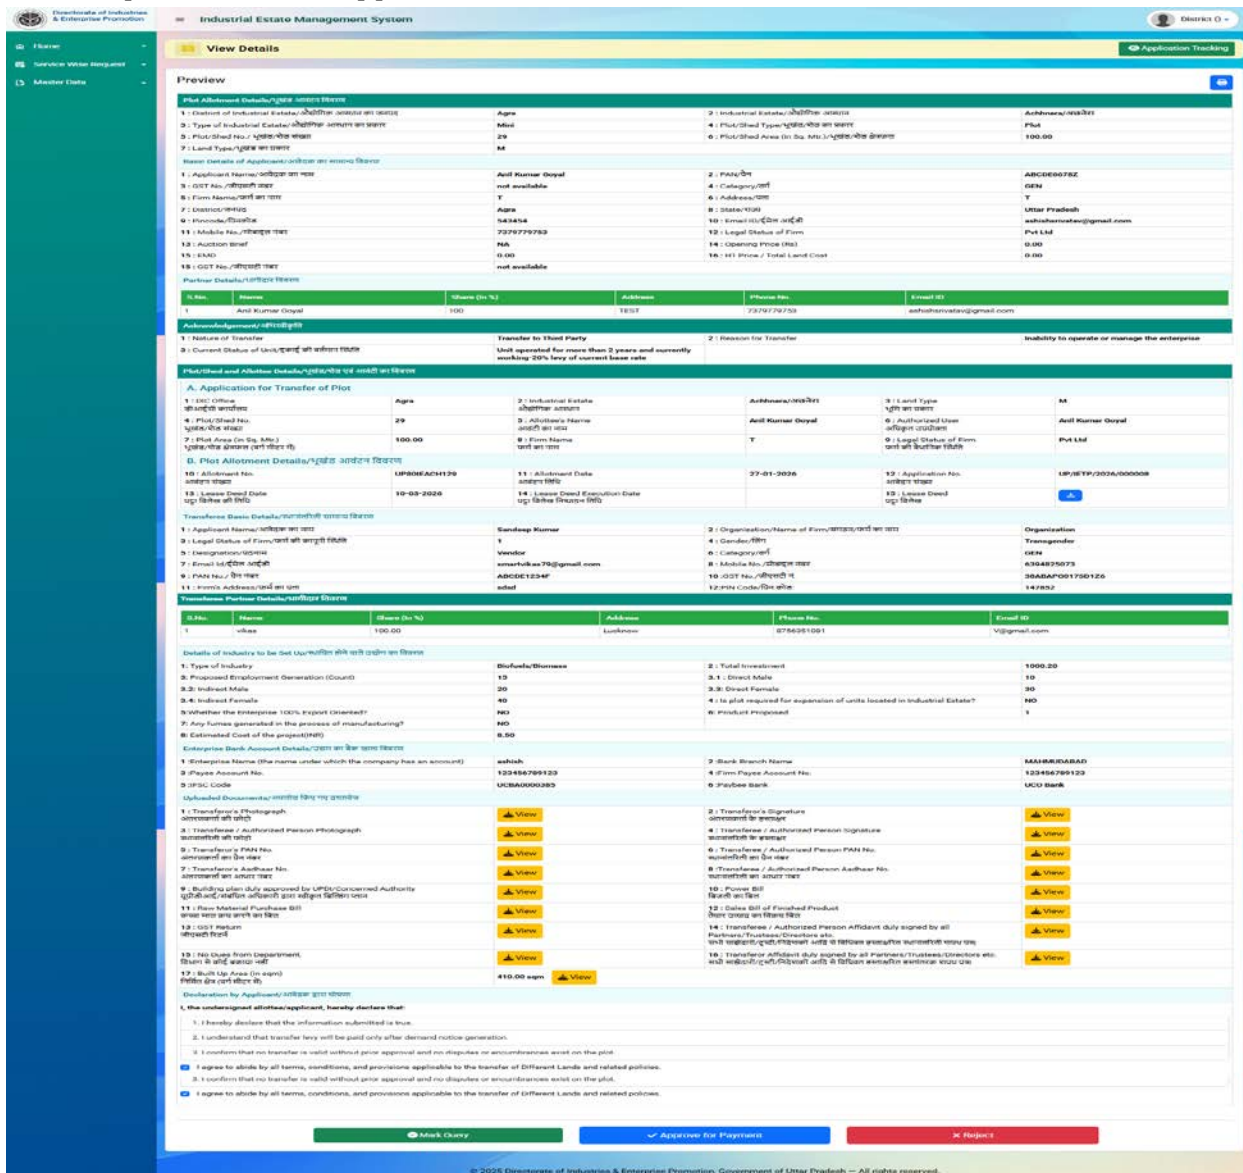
Directorate of Industries & Enterprise Promotion

Industrial Estate Management System

District ()

Home
Service Wise Request
Master Data

View Details

Application Tracking

Preview

Plot Allotment Details/भूखंड आवंटन विवरण

| 1 : District of Industrial Estate/औद्योगिक आस्थान का जनपद | Agra | 2 : Industrial Estate/औद्योगिक आस्थान | Achhnera/अछनेरा |
|---|---|---|---|
| 3 : Type of Industrial Estate/औद्योगिक आस्थान का प्रकार | Mini | 4 : Plot/Shed Type/भूखंड/शेड का प्रकार | Plot |
| 5 : Plot/Shed No./भूखंड/शेड संख्या | 29 | 6 : Plot/Shed Area (in Sq. Mtr.)/भूखंड/शेड क्षेत्रफल | 100.00 |
| 7 : Land Type/भूखंड का प्रकार | M | | |

Basic Details of Applicant/आवेदक का सामान्य विवरण

| 1 : Applicant Name/आवेदक का नाम | Anil Kumar Goyal | 2 : PAN/पैन | ABCDE6078Z |
|---|---|---|---|
| 3 : GST No./जीएसटी नंबर | not available | 4 : Category/वर्ग | GEN |
| 5 : Firm Name/फर्म का नाम | T | 6 : Address/पता | T |
| 7 : District/जनपद | Agra | 8 : State/राज्य | Uttar Pradesh |
| 9 : Pincode/पिनकोड | 543454 | 10 : Email ID/ईमेल आईडी | ashishanvalav@gmail.com |
| 11 : Mobile No./मोबाइल नंबर | 7379779753 | 12 : Legal Status of Firm | Pvt Ltd |
| 13 : Auction Brief | NA | 14 : Opening Price (Rs) | 0.00 |
| 15 : EMD | 0.00 | 16 : H1 Price / Total Land Cost | 0.00 |
| 15 : GST No./जीएसटी नंबर | not available | | |

Partner Details/साझेदार विवरण

| S.No. | Name | Share (in %) | Address | Phone No. | Email ID |
|---|---|---|---|---|---|
| 1 | Anil Kumar Goyal | 100 | TEST | 7379779753 | ashishanvalav@gmail.com |

Acknowledgement/अभिस्वीकृति

| 1 : Nature of Transfer | Transfer to Third Party | 2 : Reason for Transfer | Inability to operate or manage the enterprise |
|---|---|---|---|
| 3 : Current Status of Unit/इकाई की वर्तमान स्थिति | Unit operated for more than 2 years and currently working-20% levy of current base rate | | |

Plot/Shed and Allottee Details/भूखंड/शेड एवं आवंटी का विवरण

A. Application for Transfer of Plot

| 1 : DIC Office डीआईसी कार्यालय | Agra | 2 : Industrial Estate औद्योगिक आस्थान | Achhnera/अछनेरा | 3 : Land Type भूमि का प्रकार | M |
|---|---|---|---|---|---|
| 4 : Plot/Shed No. भूखंड/शेड संख्या | 29 | 5 : Allottee's Name आवंटी का नाम | Anil Kumar Goyal | 6 : Authorized User अधिकृत उपयोगकर्ता | Anil Kumar Goyal |
| 7 : Plot Area (in Sq. Mtr.) भूखंड क्षेत्रफल (वर्ग मीटर में) | 100.00 | 8 : Firm Name फर्म का नाम | T | 9 : Legal Status of Firm फर्म की वैधानिक स्थिति | Pvt Ltd |

B. Plot Allotment Details/भूखंड आवंटन विवरण

| 10 : Allotment No. आवंटन संख्या | UP80IEACH129 | 11 : Allotment Date आवंटन तिथि | 27-01-2026 | 12 : Application No. आवेदन संख्या | UP/IETP/2026/000008 |
|---|---|---|---|---|---|
| 13 : Lease Deed Date पट्टा विलेख की तिथि | 10-03-2026 | 14 : Lease Deed Execution Date पट्टा विलेख निष्पादन तिथि | | 15 : Lease Deed पट्टा विलेख | |

Transferee Basic Details/अंतरिती का सामान्य विवरण

| 1 : Applicant Name/आवेदक का नाम | Sandeep Kumar | 2 : Organization/Name of Firm/संस्था/फर्म का नाम | Organization |
|---|---|---|---|
| 3 : Legal Status of Firm/फर्म की कानूनी स्थिति | 1 | 4 : Gender/लिंग | Transgender |
| 5 : Designation/पदनाम | Vendor | 6 : Category/वर्ग | GEN |
| 7 : Email Id/ईमेल आईडी | smartvikas70@gmail.com | 8 : Mobile No./मोबाइल नंबर | 6394825073 |
| 9 : PAN No./ पैन नंबर | ABCDE1234F | 10 : GST No./जीएसटी नं | 38ABAPO0175D1Z6 |
| 11 : Firm's Address/फर्म का पता | sdsd | 12 : PIN Code/पिन कोड | 147852 |

Transferee Partner Details/साझेदार विवरण

| S.No. | Name | Share (in %) | Address | Phone No. | Email ID |
|---|---|---|---|---|---|
| 1 | vikas | 100.00 | Lucknow | 8756351081 | V@gmail.com |

Details of Industry to be Set Up/स्थापित होने वाले उद्योग का विवरण

| 1: Type of Industry | Biofuels/Biomass | 2 : Total Investment | 1000.20 |
|---|---|---|---|
| 3: Proposed Employment Generation (Count) | 15 | 3.1 : Direct Male | 10 |
| 3.2: Indirect Male | 20 | 3.3: Direct Female | 30 |
| 3.4: Indirect Female | 40 | 4 : Is plot required for expansion of units located in Industrial Estate? | NO |
| 5:Whether the Enterprise 100% Export Oriented? | NO | 6: Product Proposed | 1 |
| 7: Any fumes generated in the process of manufacturing? | NO | | |
| 8: Estimated Cost of the project(INR) | 8.50 | | |

Enterprise Bank Account Details/उद्यम का बैंक खाता विवरण

| 1 :Enterprise Name (the name under which the company has an account) | ashish | 2 :Bank Branch Name | MAHMUDABAD |
|---|---|---|---|
| 3 :Payee Account No. | 123456789123 | 4 :Firm Payee Account No. | 123456789123 |
| 5 :IFSC Code | UCBA0000383 | 6 :Paybee Bank | UCO Bank |

Uploaded Documents/अपलोड किए गए दस्तावेज़

| 1 : Transferor's Photograph अंतरणकर्ता की फोटो | View | 2 : Transferor's Signature अंतरणकर्ता के हस्ताक्षर | View |
|---|---|---|---|
| 3 : Transferee / Authorized Person Photograph अंतरिती/अधिकृत व्यक्ति की फोटो | View | 4 : Transferee / Authorized Person Signature अंतरिती/अधिकृत व्यक्ति के हस्ताक्षर | View |
| 5 : Transferor's PAN No. अंतरणकर्ता का पैन नंबर | View | 6 : Transferee / Authorized Person PAN No. अंतरिती/अधिकृत व्यक्ति का पैन नंबर | View |
| 7 : Transferor's Aadhaar No. अंतरणकर्ता का आधार नंबर | View | 8 :Transferee / Authorized Person Aadhaar No. अंतरिती/अधिकृत व्यक्ति का आधार नंबर | View |
| 9 : Building plan duly approved by UPIDA/Concerned Authority यूपीसीडा/संबंधित प्राधिकारी द्वारा स्वीकृत बिल्डिंग प्लान | View | 10 : Power Bill बिजली का बिल | View |
| 11 : Raw Material Purchase Bill कच्चा माल क्रय करने का बिल | View | 12 : Sales Bill of Finished Product तैयार उत्पाद का विक्रय बिल | View |
| 13 : GST Return जीएसटी रिटर्न | View | 14 : Transferee / Authorized Person Affidavit duly signed by all Partners/Trustees/Directors etc. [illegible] | View |
| 15 : No Dues from Department. विभाग से कोई बकाया नहीं | View | 16 : Transferor Affidavit duly signed by all Partners/Trustees/Directors etc. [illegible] | View |
| 17 : Built Up Area (in sqm) निर्मित क्षेत्र (वर्ग मीटर में) | 410.00 sqm View | | |

Declaration by Applicant/आवेदक द्वारा घोषणा

I, the undersigned allottee/applicant, hereby declare that:

1. I hereby declare that the information submitted is true.
2. I understand that transfer levy will be paid only after demand notice generation.
3. I confirm that no transfer is valid without prior approval and no disputes or encumbrances exist on the plot.

I agree to abide by all terms, conditions, and provisions applicable to the transfer of Different Lands and related policies.

3. I confirm that no transfer is valid without prior approval and no disputes or encumbrances exist on the plot.

I agree to abide by all terms, conditions, and provisions applicable to the transfer of Different Lands and related policies.

Mark Query
Approve for Payment
Reject

© 2025 Directorate of Industries & Enterprise Promotion, Government of Uttar Pradesh — All rights reserved.